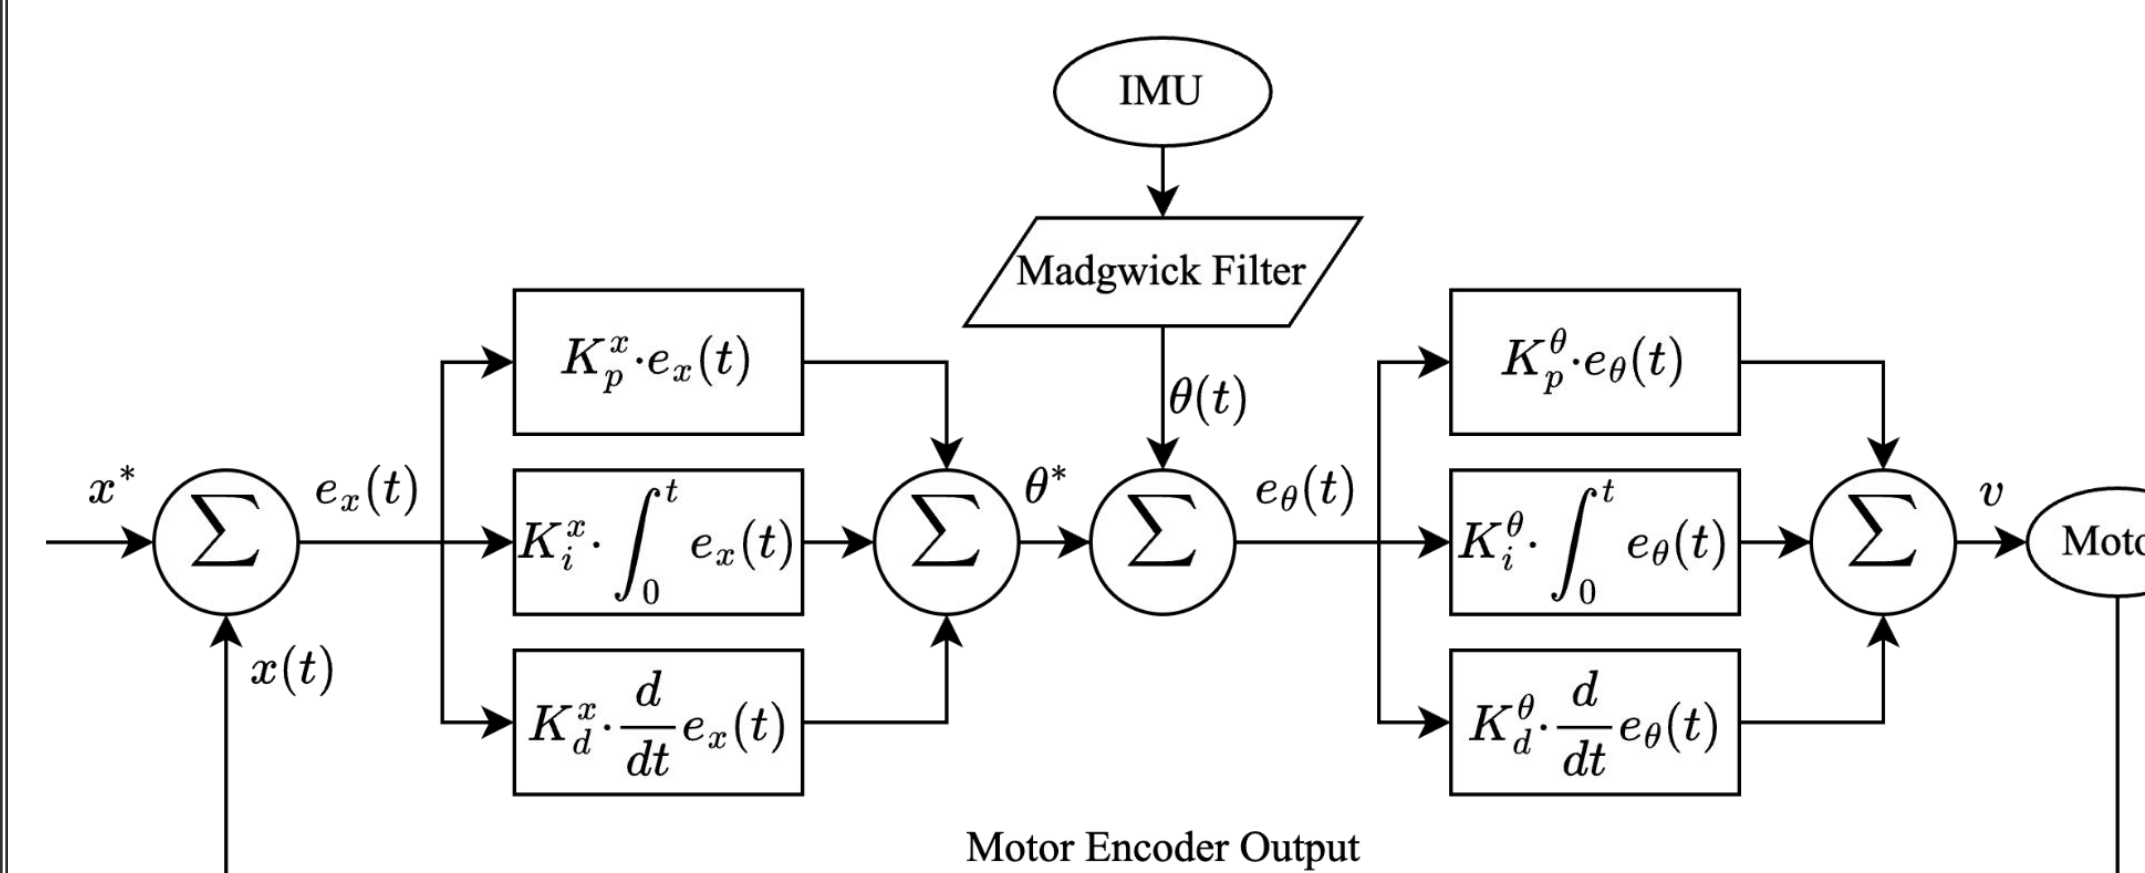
IMU

Madgwick Filter

$\theta(t)$

$x^*$

$\sum$

$e_x(t)$

$x(t)$

$K_p^x \cdot e_x(t)$

$K_i^x \cdot \int_0^t e_x(t)$

$K_d^x \cdot \frac{d}{dt} e_x(t)$

$\sum$

$\theta^*$

$\sum$

$e_\theta(t)$

$K_p^\theta \cdot e_\theta(t)$

$K_i^\theta \cdot \int_0^t e_\theta(t)$

$K_d^\theta \cdot \frac{d}{dt} e_\theta(t)$

$\sum$

$v$

Moto

Motor Encoder Output